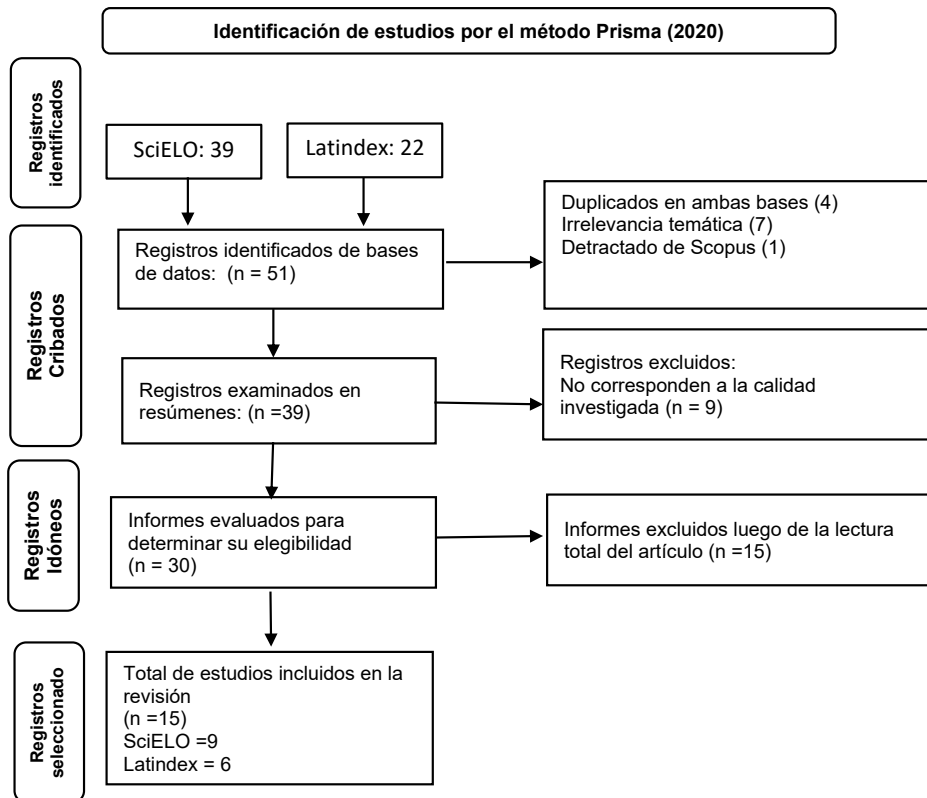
Identificación de estudios por el método Prisma (2020)

Registros identificados

SciELO: 39

Latindex: 22

Registros Cribados

Registros identificados de bases de datos: (n = 51)

Duplicados en ambas bases (4)
Irrelevancia temática (7)
Detractado de Scopus (1)

Registros examinados en resúmenes: (n =39)

Registros excluidos:
No corresponden a la calidad investigada (n = 9)

Registros Idóneos

Informes evaluados para determinar su elegibilidad (n = 30)

Informes excluidos luego de la lectura total del artículo (n =15)

Registros seleccionado

Total de estudios incluidos en la revisión
(n =15)
SciELO =9
Latindex = 6